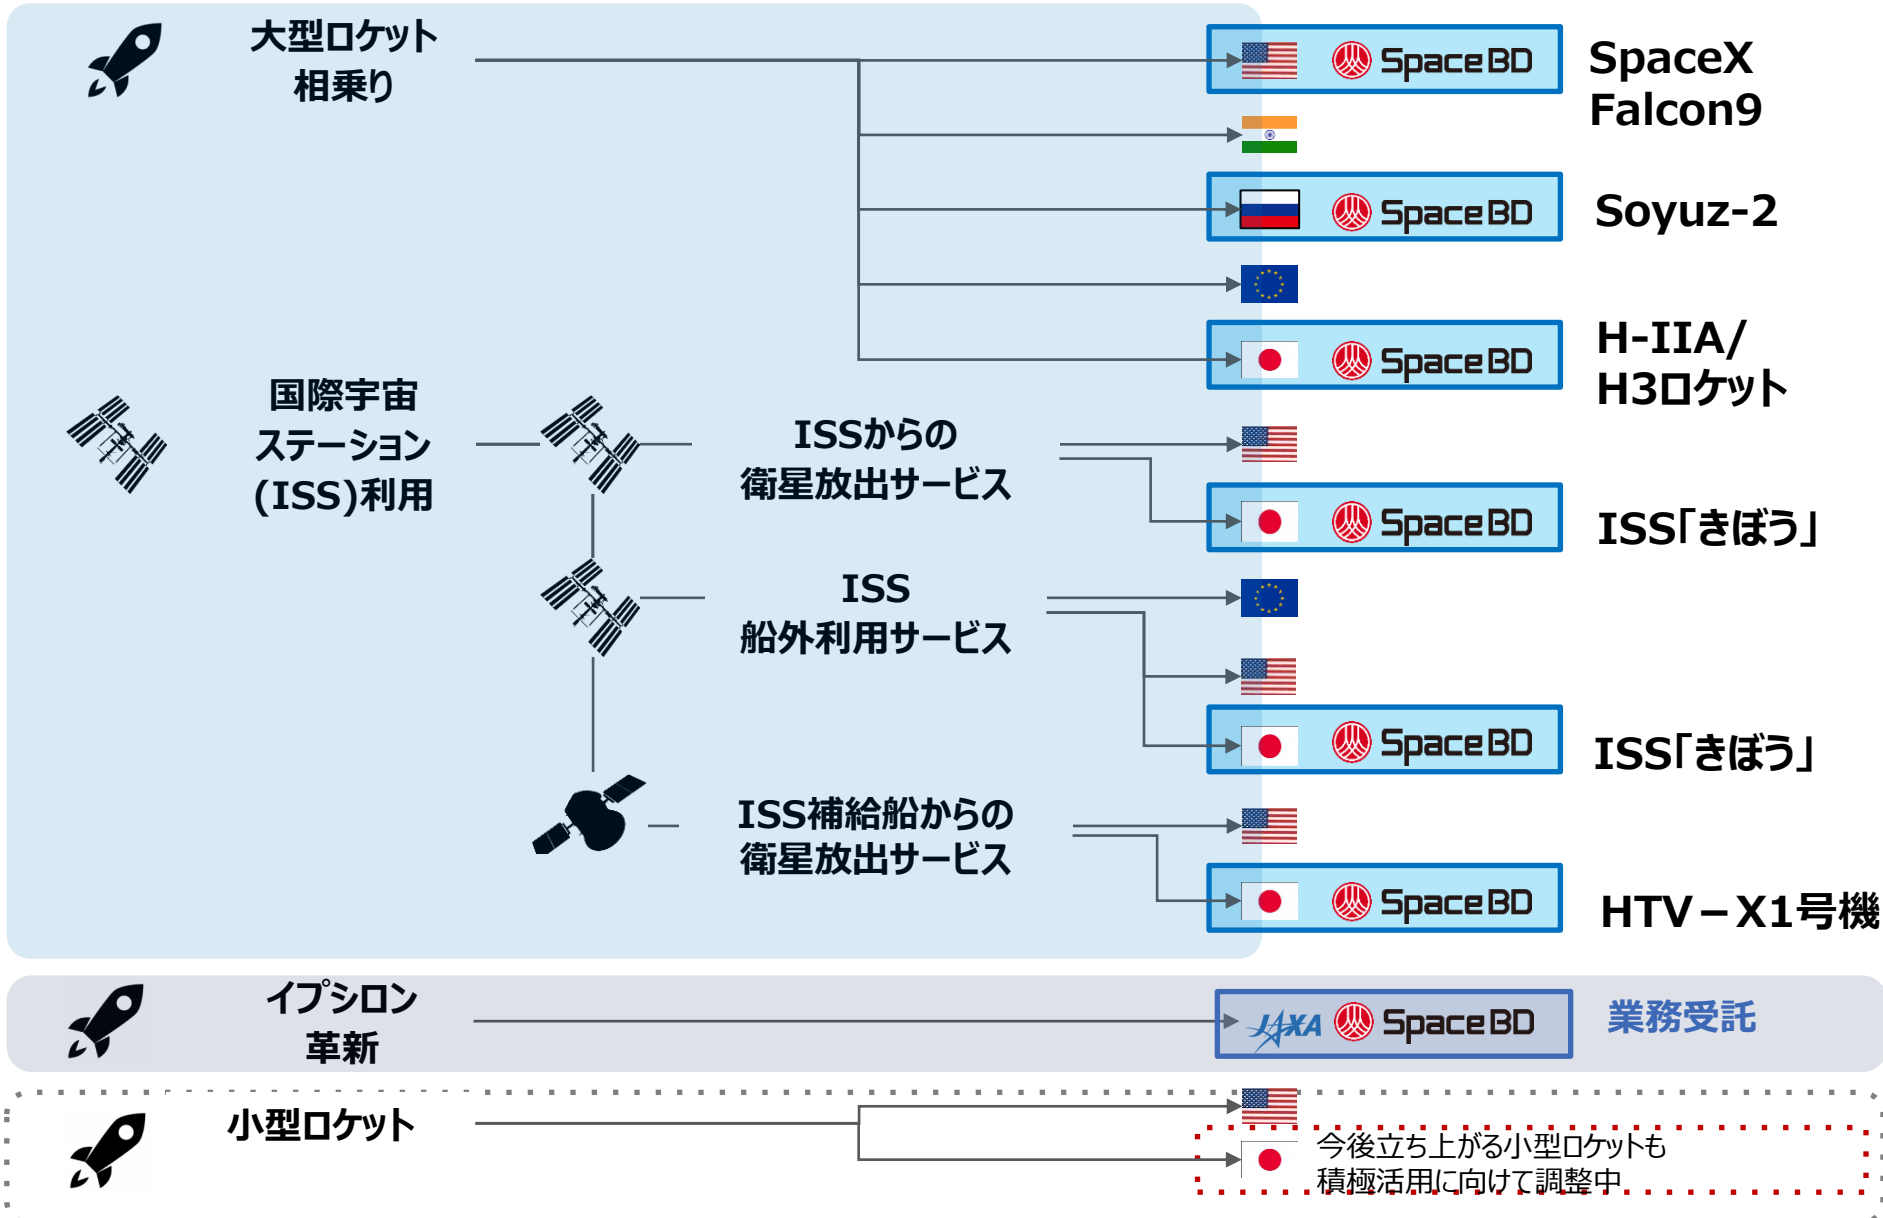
大型ロケット相乗り

Space BD

SpaceX Falcon9

Space BD

Soyuz-2

Space BD

H-IIA/ H3ロケット

国際宇宙ステーション(ISS)利用

ISSからの衛星放出サービス

Space BD

ISS「きぼう」

ISS 船外利用サービス

Space BD

ISS「きぼう」

ISS補給船からの衛星放出サービス

Space BD

HTV－X1号機

イプシロン革新

JAXA Space BD

業務受託

小型ロケット

今後立ち上がる小型ロケットも積極活用に向けて調整中